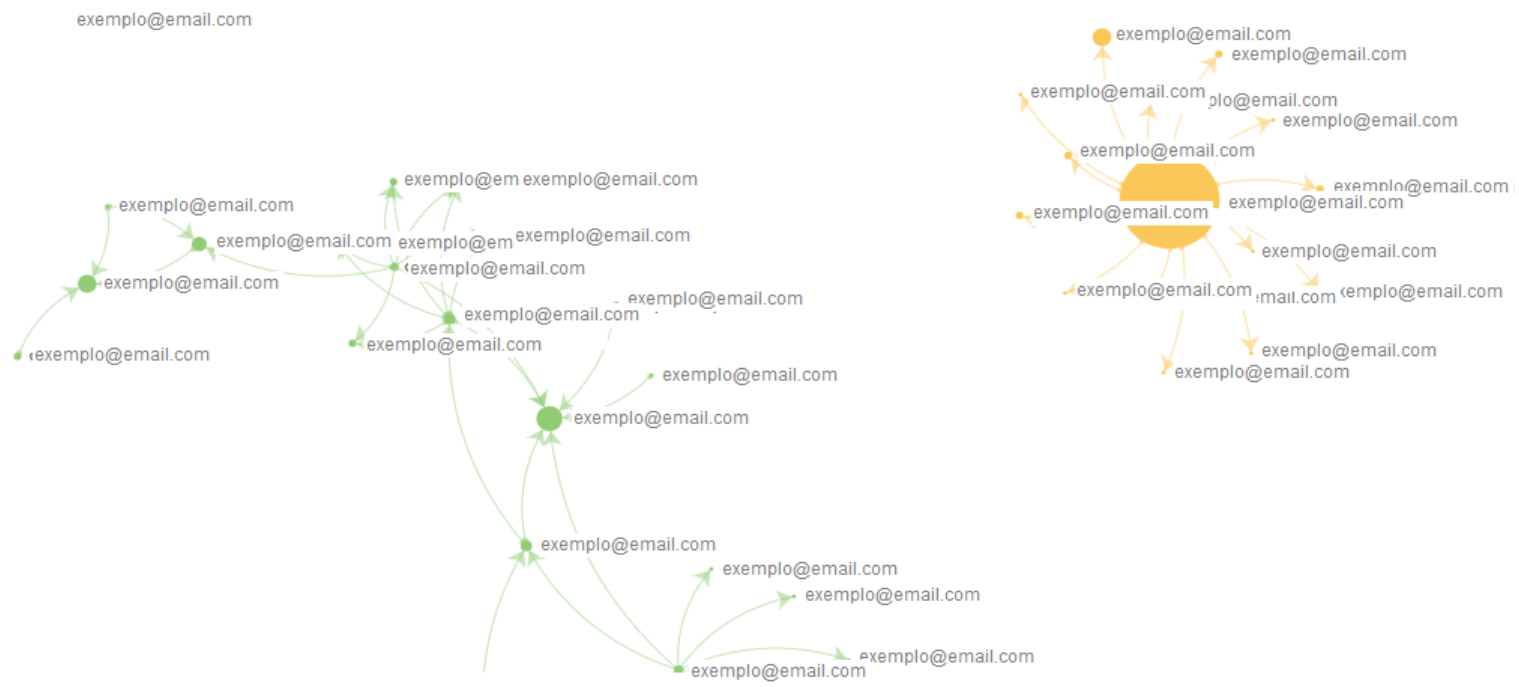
exemplo@email.com

exemplo@email.com
exemplo@email.com
exemplo@email.com
exemplo@email.com
exemplo@email.com
exemplo@email.com
exemplo@email.com
exemplo@email.com
exemplo@email.com
exemplo@email.com
exemplo@email.com
exemplo@email.com
exemplo@email.com

exemplo@em exemplo@email.com
exemplo@email.com
exemplo@email.com
exemplo@em exemplo@email.com
exemplo@email.com
exemplo@email.com
exemplo@email.com
exemplo@email.com
exemplo@email.com
exemplo@email.com
exemplo@email.com
exemplo@email.com
exemplo@email.com
exemplo@email.com
exemplo@email.com
exemplo@email.com
exemplo@email.com
exemplo@email.com
exemplo@email.com
exemplo@email.com
exemplo@email.com